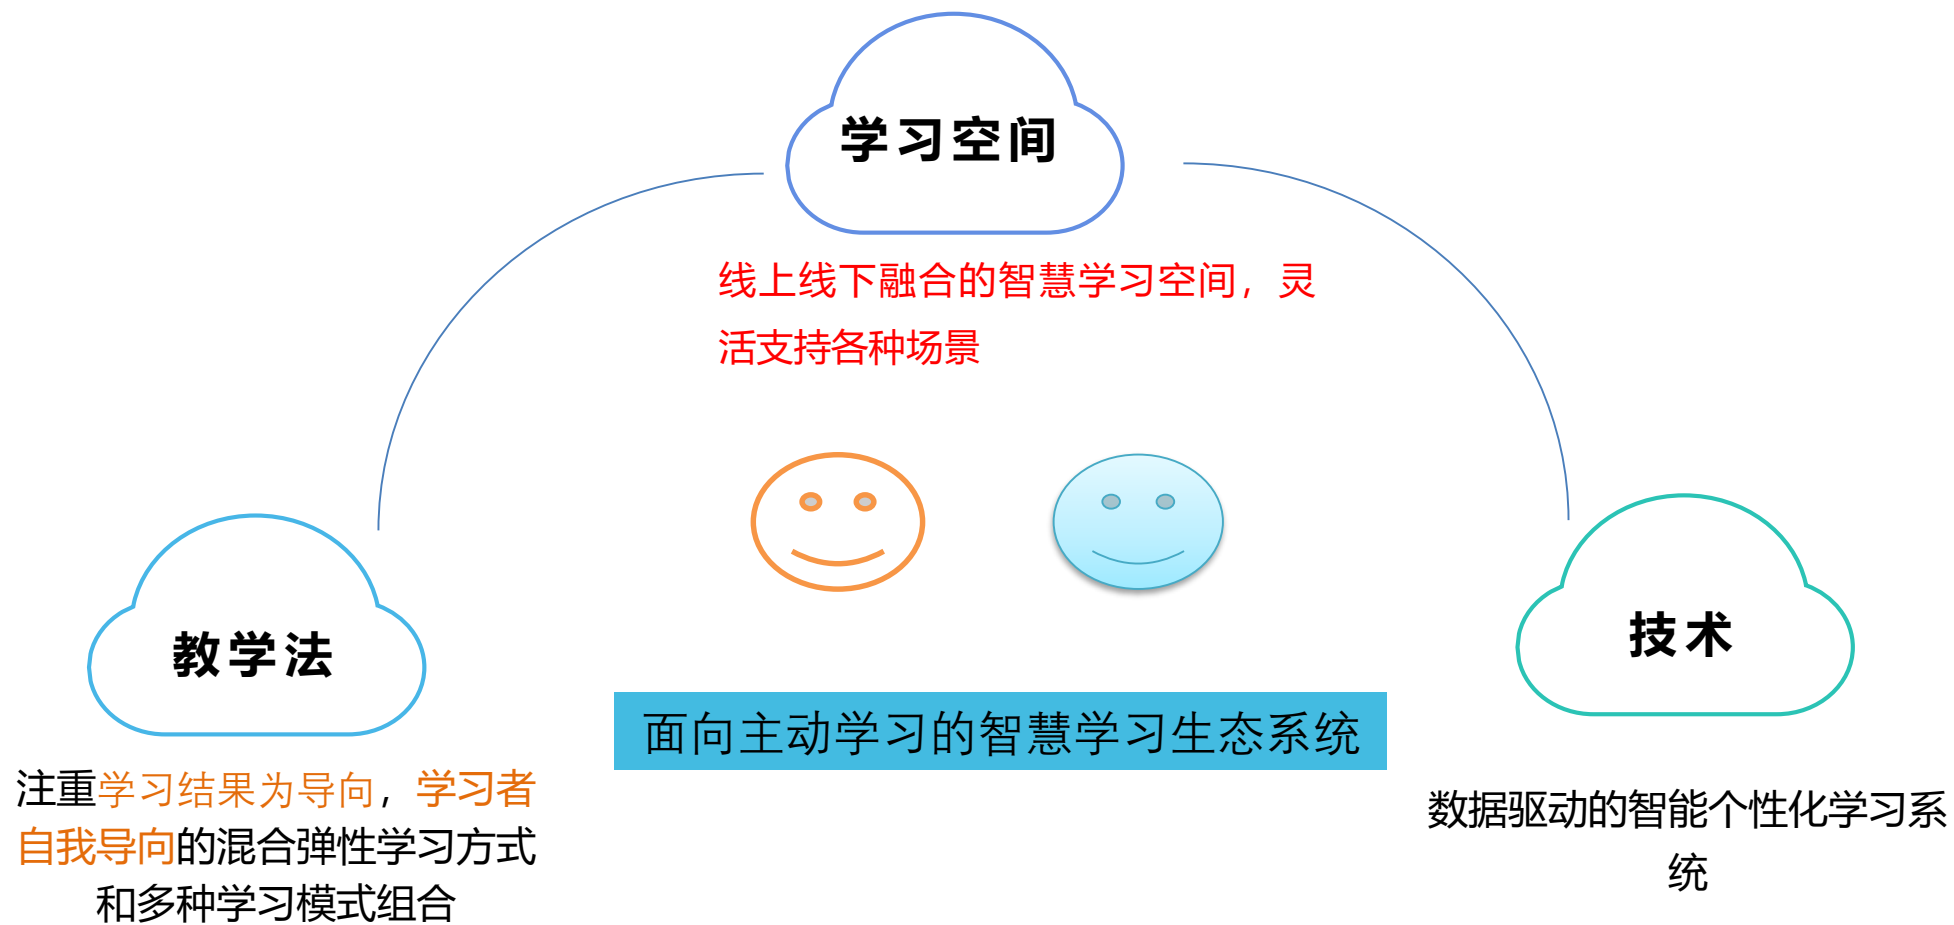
学习空间

线上线下融合的智慧学习空间，灵活支持各种场景

教学法

注重学习结果为导向，学习者自我导向的混合弹性学习方式和多种学习模式组合

面向主动学习的智慧学习生态系统

技术

数据驱动的智能个性化学习系统